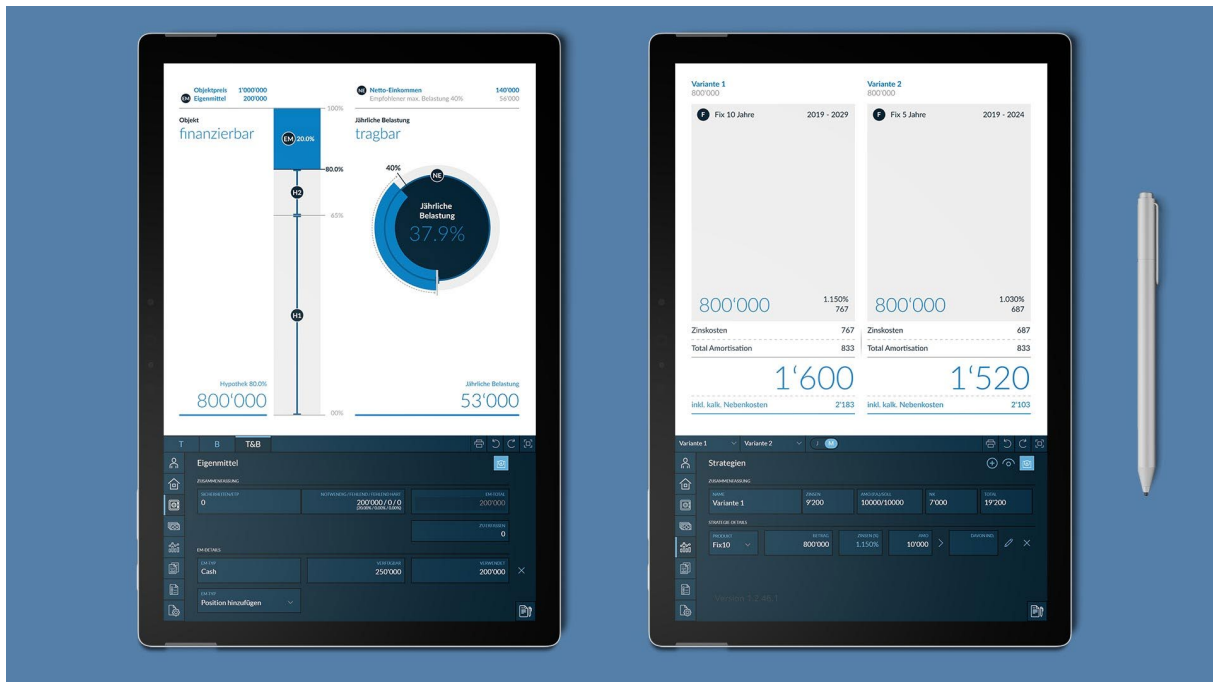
EM Objektpreis 1'000'000
Eigenmittel 200'000

NE Netto-Einkommen 140'000
Empfohlener max. Belastung 40% 56'000

Objekt
finanzierbar

Jährliche Belastung
tragbar

100%
EM 20.0%
80.0%
H2
65%
H1
00%

40%
NE
Jährliche Belastung
37.9%

Hypothek 80.0%
800'000

Jährliche Belastung
53'000

T B T&B

Eigenmittel

ZUSAMMENFASSUNG
SICHERHEITSRESERVE
0
NOTWENDIG / FEHLEND / FEHLEND HART
200'000 / 0 / 0
(20.00% / 0.00% / 0.00%)
EM TOTAL
200'000
ZUSATZKOSTEN
0

EM-DETAILS
EM TYP
Cash
VERFÜGBAR
250'000
VERWENDET
200'000

EM TYP
Position hinzufügen

Variante 1
800'000

Variante 2
800'000

F Fix 10 Jahre 2019 - 2029

F Fix 5 Jahre 2019 - 2024

800'000 1.150% 767

800'000 1.030% 687

Zinskosten 767
Total Amortisation 833

Zinskosten 687
Total Amortisation 833

1'600
inkl. kalk. Nebenkosten 2'183

1'520
inkl. kalk. Nebenkosten 2'103

Variante 1 Variante 2

Strategien

ZUSAMMENFASSUNG
NAME
Variante 1
ZINSEN
9'200
ANTEIL/SOLL
10000/10000
AM
7'000
TOTAL
19'200

STRATEGIE DETAILS
PRODUKT
Fix10
BETRAG
800'000
ZINSSATZ
1.150%
AMO
10'000
DAUER/END

Version 1.2.46.1